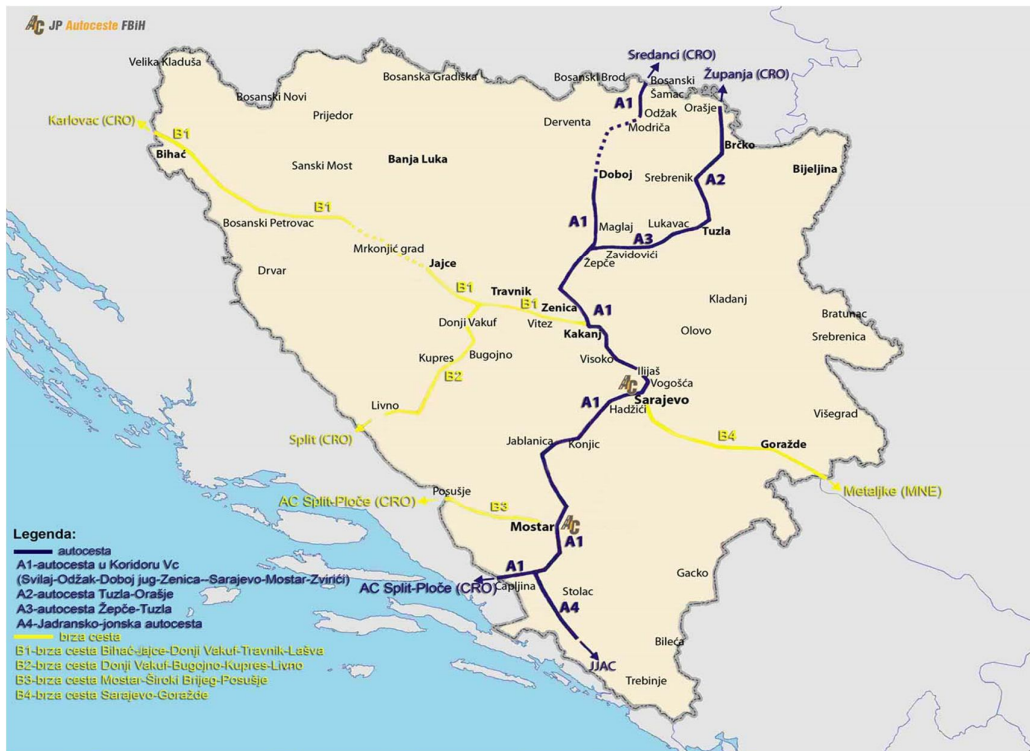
AC JP Autoceste FBiH

Velika Kladuša
Bosanski Novi
Bosanska Gradiška
Bosanski Brod
Sredanci (CRO)
Bosanski Šamac
Županja (CRO)
Odžak
Orašje
Modriča
Karlovac (CRO)
B1
Bihać
Prijedor
Derventa
A1
Sanski Most
Banja Luka
Brčko
Doboj
Srebrenik
Bijeljina
A2
B1
Bosanski Petrovac
A1
Maglaj
Lukavac
A3
Tuzla
Mrkonjić grad
Zavidovići
Žepče
Drvar
Jajce
Travnik
B1
B1
Zenica
A1
Kladanj
Donji Vakuf
Vitez
Kakanj
Olovo
Bratunac
Srebrenica
Kupres
Bugojno
Visoko
B2
Ilijaš
Vogošća
Livno
A1
Hadžići
Sarajevo
Višegrad
Split (CRO)
Jablanica
Konjic
B4
Goražde
Metaljke (MNE)
AC Split-Ploče (CRO)
Posušje
B3
Mostar
A1
A1
AC Split-Ploče (CRO)
Čapljina
Stolac
Gacko
A4
JJAC
Bileća
Trebinje

Legenda:
autocesta
A1-autocesta u Koridoru Vc
(Svilaj-Odžak-Doboj jug-Zenica--Sarajevo-Mostar-Zvirići)
A2-autocesta Tuzla-Orašje
A3-autocesta Žepče-Tuzla
A4-Jadransko-jonska autocesta
brza cesta
B1-brza cesta Bihać-Jajce-Donji Vakuf-Travnik-Lašva
B2-brza cesta Donji Vakuf-Bugojno-Kupres-Livno
B3-brza cesta Mostar-Široki Brijeg-Posušje
B4-brza cesta Sarajevo-Goražde